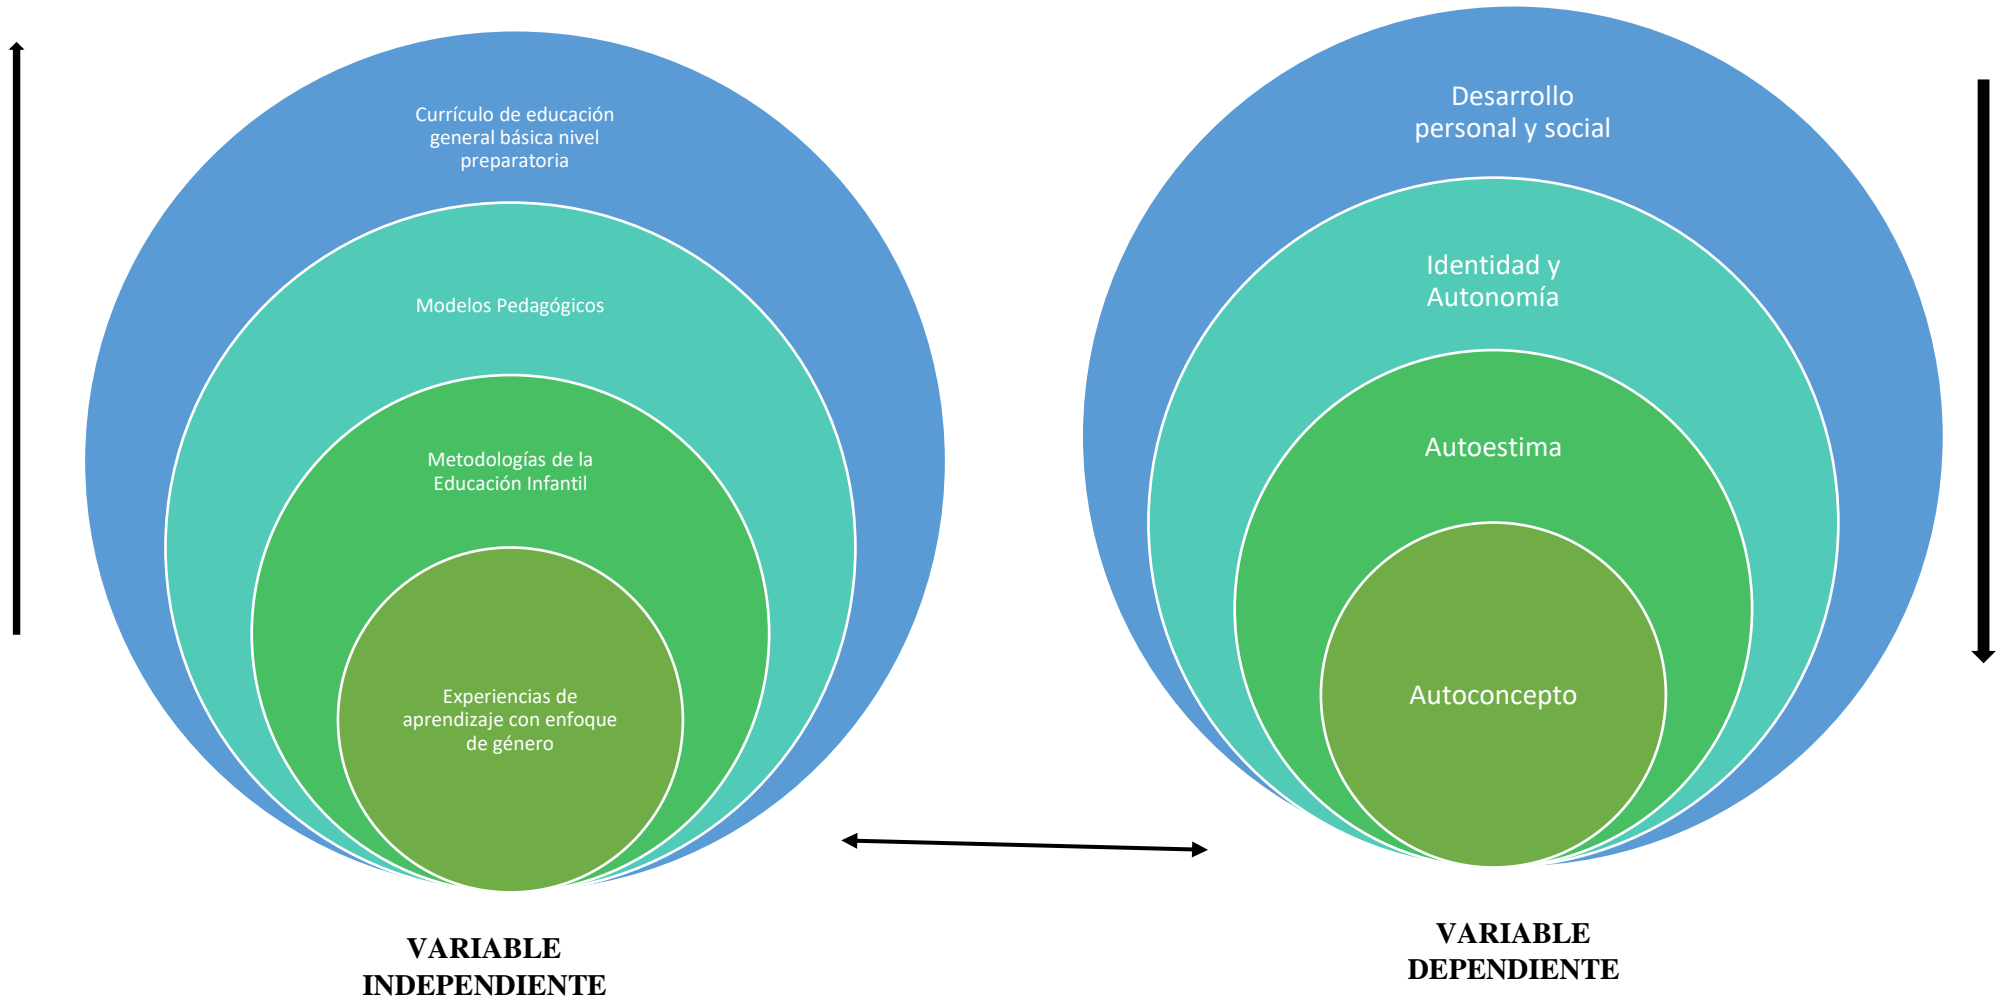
Currículo de educación general básica nivel preparatoria

Modelos Pedagógicos

Metodologías de la Educación Infantil

Experiencias de aprendizaje con enfoque de género

VARIABLE INDEPENDIENTE

Desarrollo personal y social

Identidad y Autonomía

Autoestima

Autoconcepto

VARIABLE DEPENDIENTE